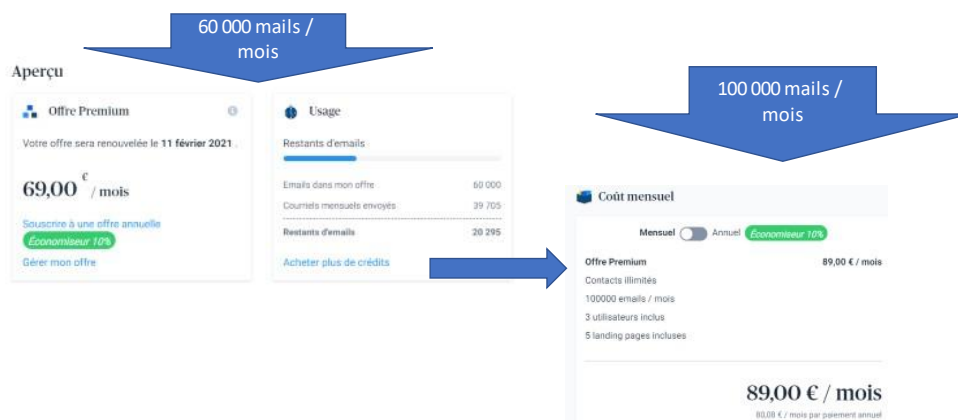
60 000 mails / mois

Aperçu

Offre Premium

Votre offre sera renouvelée le 11 février 2021

69,00 € / mois

Souscrire à une offre annuelle

Économiseur 10%

Gérer mon offre

Usage

Restants d'emails

| | |
|---|---|
| Emails dans mon offre | 60 000 |
| Courriels mensuels envoyés | 39 705 |
| Restants d'emails | 20 295 |

Acheter plus de crédits

100 000 mails / mois

Coût mensuel

Mensuel Annuel Économiseur 10%

Offre Premium 89,00 € / mois

Contacts illimités

100000 emails / mois

3 utilisateurs inclus

5 landing pages incluses

89,00 € / mois

80,08 € / mois par paiement annuel